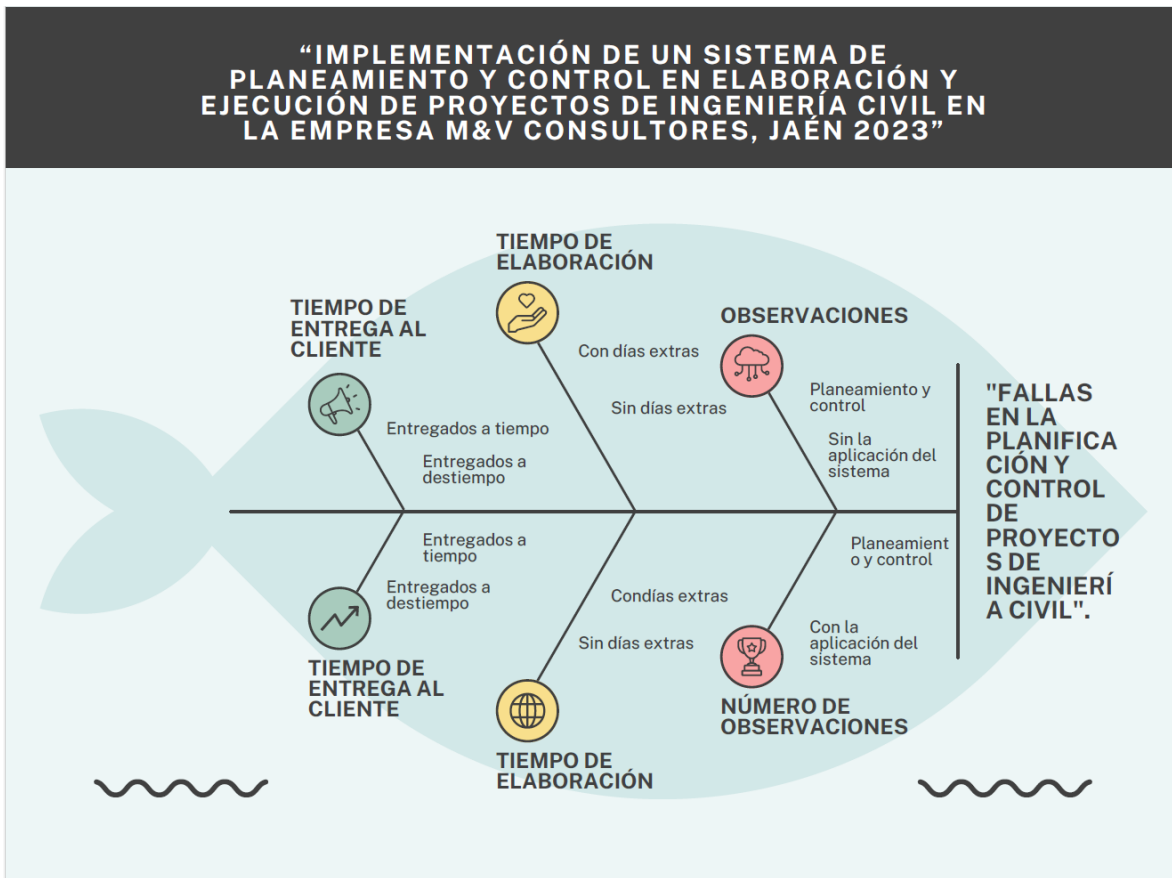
"IMPLEMENTACIÓN DE UN SISTEMA DE PLANEAMIENTO Y CONTROL EN ELABORACIÓN Y EJECUCIÓN DE PROYECTOS DE INGENIERÍA CIVIL EN LA EMPRESA M&V CONSULTORES, JAÉN 2023"

TIEMPO DE ELABORACIÓN

TIEMPO DE ENTREGA AL CLIENTE

OBSERVACIONES

Con días extras

Sin días extras

Planeamiento y control

Sin la aplicación del sistema

Entregados a tiempo

Entregados a destiempo

"FALLAS EN LA PLANIFICACIÓN Y CONTROL DE PROYECTOS DE INGENIERÍA CIVIL".

Entregados a tiempo

Entregados a destiempo

Planeamiento y control

Condías extras

Sin días extras

Con la aplicación del sistema

TIEMPO DE ENTREGA AL CLIENTE

NÚMERO DE OBSERVACIONES

TIEMPO DE ELABORACIÓN